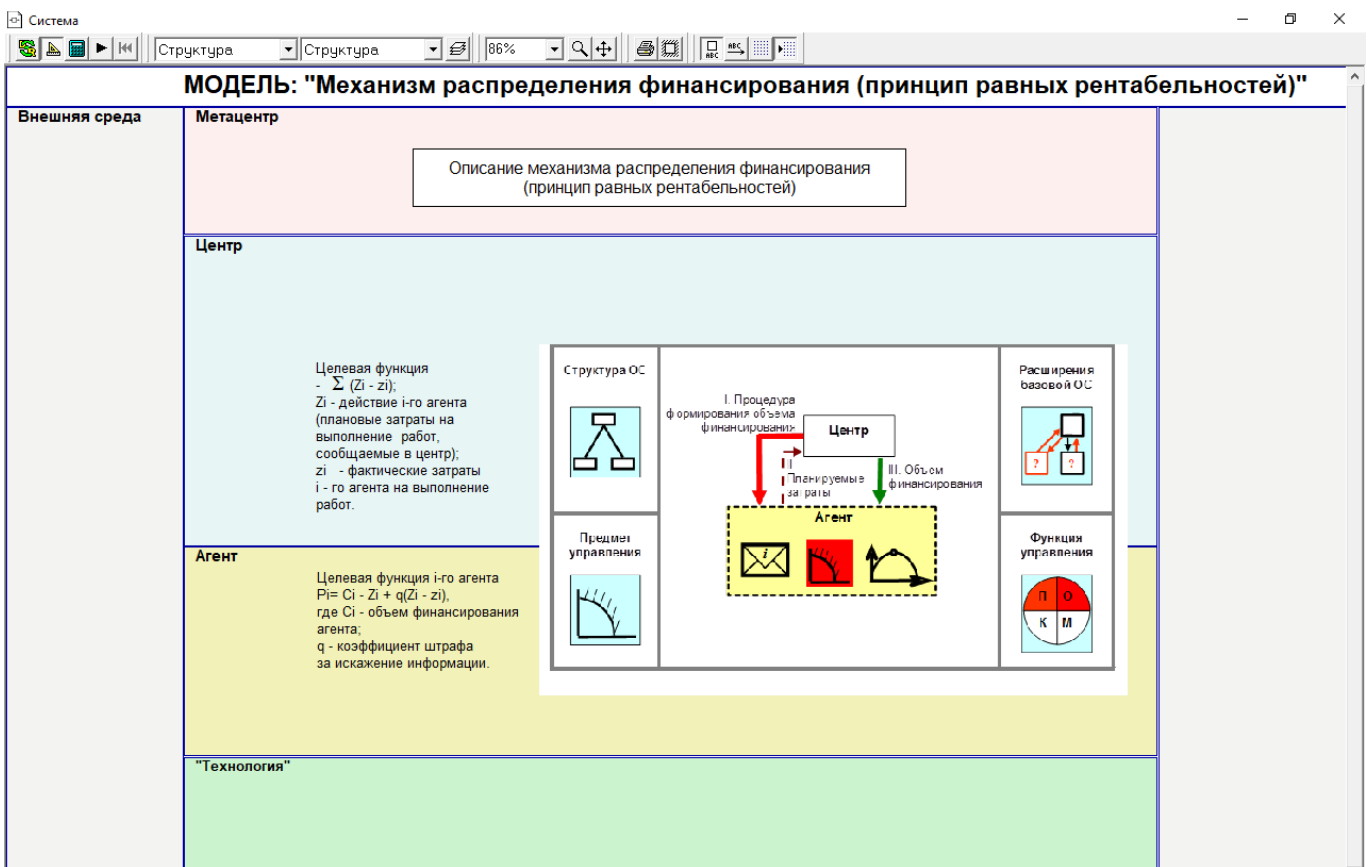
Система

Структура | Структура | 86%

МОДЕЛЬ: "Механизм распределения финансирования (принцип равных рентабельностей)"

Внешняя среда

Метацентр

Описание механизма распределения финансирования (принцип равных рентабельностей)

Центр

Целевая функция
- $\Sigma$ (Zi - zi);
Zi - действие i-го агента (плановые затраты на выполнение работ, сообщаемые в центр);
zi - фактические затраты i - го агента на выполнение работ.

Структура ОС

I. Процедура формирования объема финансирования

Центр

II. Планируемые затраты

III. Объем финансирования

Расширения базовой ОС

?

?

Агент

i

Предмет управления

Функция управления

П

О

К

М

Агент

Целевая функция i-го агента
Pi= Ci - Zi + q(Zi - zi),
где Ci - объем финансирования агента;
q - коэффициент штрафа за искажение информации.

"Технология"